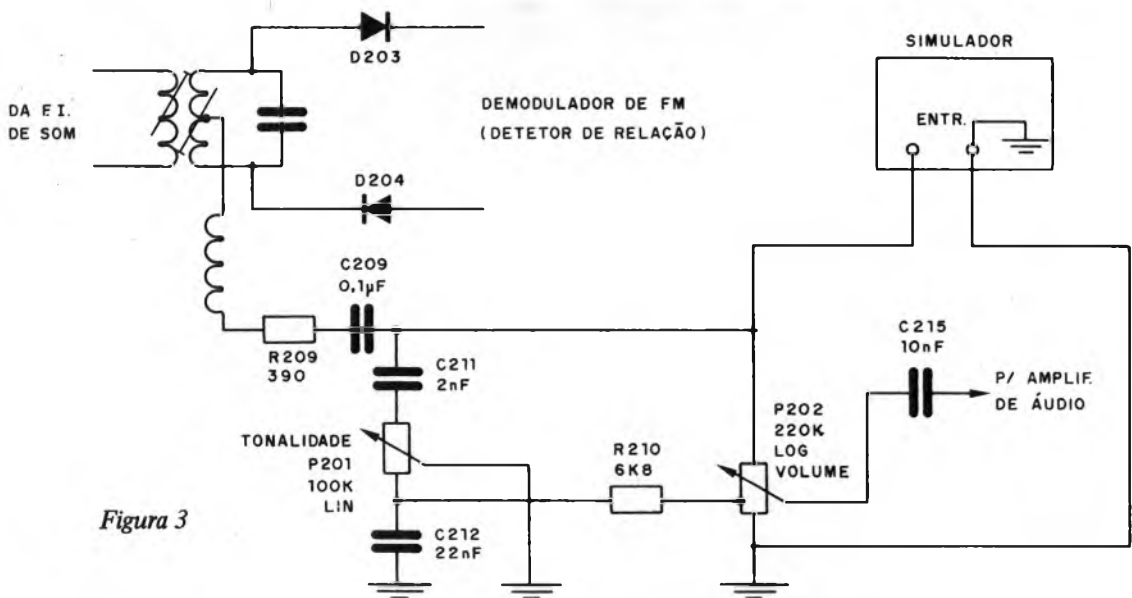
D203

DA F.I. DE SOM

DEMODULADOR DE FM (DETETOR DE RELAÇÃO)

D204

SIMULADOR

ENTR.

C209 0,1μF

R209 390

C211 2nF

TONALIDADE P201 100K LIN

C212 22nF

R210 6K8

P202 220K LOG VOLUME

C215 10nF

P/ AMPLIF. DE ÁUDIO

Figura 3